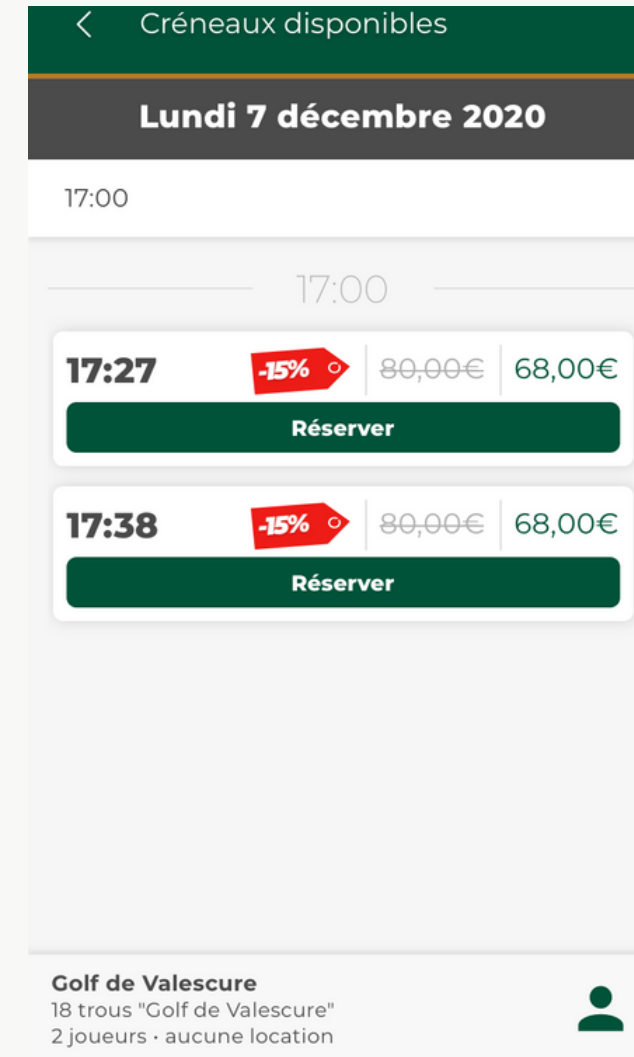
<
Créneaux disponibles

Lundi 7 décembre 2020

17:00

17:00

17:27 -15% 80,00€ 68,00€
Réserver

17:38 -15% 80,00€ 68,00€
Réserver

Golf de Valescure
18 trous "Golf de Valescure"
2 joueurs · aucune location